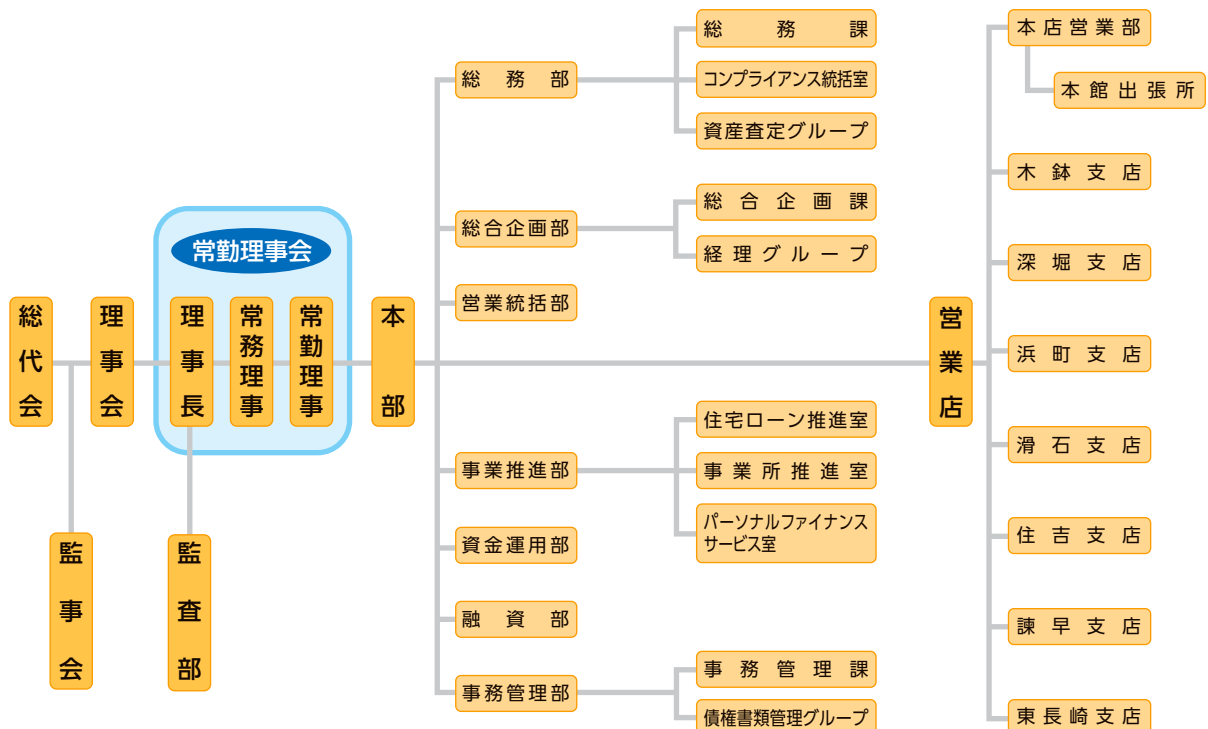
総代会

監事会

理事会

常勤理事会

理事長

常務理事

常勤理事

監査部

本部

総務部

総務課

コンプライアンス統括室

資産査定グループ

総合企画部

総合企画課

経理グループ

営業統括部

事業推進部

住宅ローン推進室

事業所推進室

パーソナルファイナンスサービス室

資金運用部

融資部

事務管理部

事務管理課

債権書類管理グループ

営業店

本店営業部

本館出張所

木鉢支店

深堀支店

浜町支店

滑石支店

住吉支店

諫早支店

東長崎支店